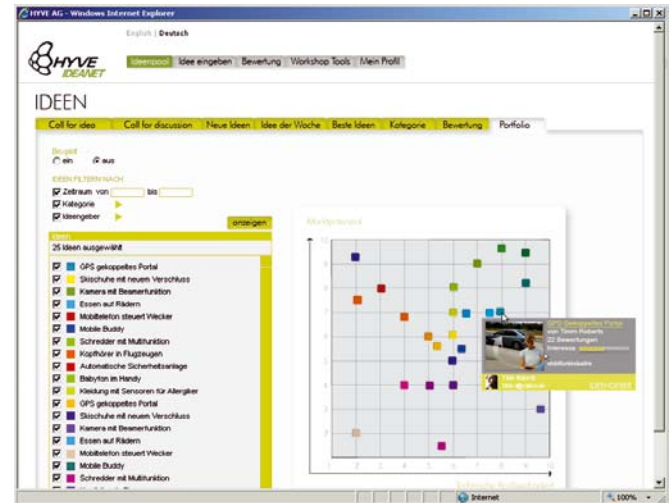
HYVE AG - Windows Internet Explorer

English | Deutsch

HYVE IDEANET

Ideenpool | Idee eingeben | Bewertung | Workshop Tools | Mein Profil

IDEEN

Call for idea | Call for discussion | Neue Ideen | Idee der Woche | Beste Ideen | Kategorie | Bewertung | Portfolio

Beispiel
ein   aus

IDEEN FILTERN NACH
Zeitraum von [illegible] bis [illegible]
Kategorie
Ideengeber

anzeigen

Ideen
25 Ideen ausgewählt

GPS gekoppeltes Portal
Skischuhe mit neuem Verschluss
Kamera mit Beamerfunktion
Essen auf Rädern
Mobiltelefon steuert Wecker
Mobile Buddy
Schredder mit Multifunktion
Kopfhörer in Flugzeugen
Automatische Sicherheitsanlage
Babyfon im Handy
Kleidung mit Sensoren für Allergiker
GPS gekoppeltes Portal
Skischuhe mit neuem Verschluss
Kamera mit Beamerfunktion
Essen auf Rädern
Mobiltelefon steuert Wecker
Mobile Buddy
Schredder mit Multifunktion

Marktpotenzial

GPS Gekoppeltes Portal
von Timm Roberts
22 Bewertungen
Interesse
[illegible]

Technische Realisierbarkeit

Internet | 100%